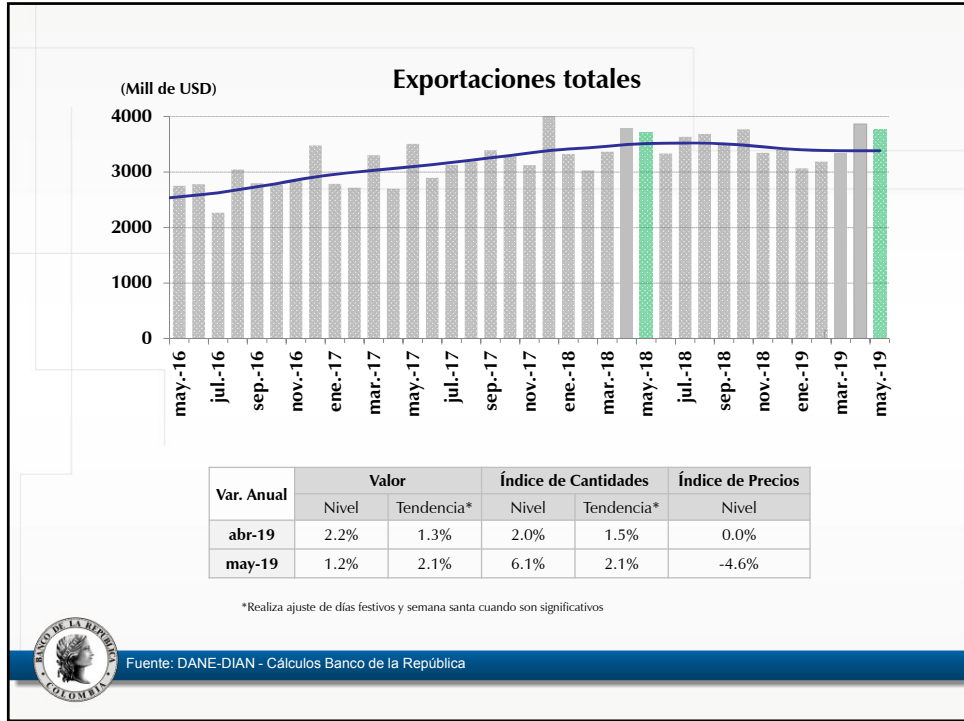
(Mill de USD)

Exportaciones totales

4000
3000
2000
1000
0

may.-16
jul.-16
sep.-16
nov.-16
ene.-17
mar.-17
may.-17
jul.-17
sep.-17
nov.-17
ene.-18
mar.-18
may.-18
jul.-18
sep.-18
nov.-18
ene.-19
mar.-19
may.-19

| Var. Anual | Valor | | Índice de Cantidades | | Índice de Precios |
|---|---|---|---|---|---|
| | Nivel | Tendencia* | Nivel | Tendencia* | Nivel |
| abr-19 | 2.2% | 1.3% | 2.0% | 1.5% | 0.0% |
| may-19 | 1.2% | 2.1% | 6.1% | 2.1% | -4.6% |

*Realiza ajuste de días festivos y semana santa cuando son significativos

BANCO DE LA REPUBLICA COLOMBIA

Fuente: DANE-DIAN - Cálculos Banco de la República